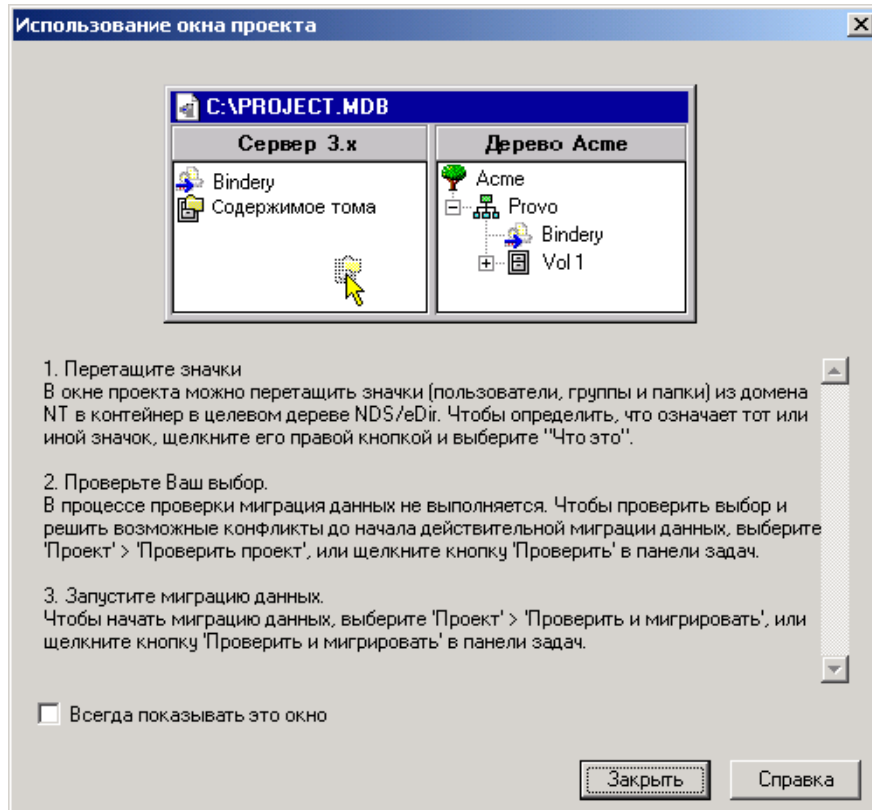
Использование окна проекта

C:\PROJECT.MDB

Сервер 3.x

Дерево Acme

Bindery
Содержимое тома

Acme
Provo
Bindery
Vol 1

1. Перетащите значки
В окне проекта можно перетащить значки (пользователи, группы и папки) из домена NT в контейнер в целевом дереве NDS/eDir. Чтобы определить, что означает тот или иной значок, щелкните его правой кнопкой и выберите "Что это".

2. Проверьте Ваш выбор.
В процессе проверки миграция данных не выполняется. Чтобы проверить выбор и решить возможные конфликты до начала действительной миграции данных, выберите 'Проект' > 'Проверить проект', или щелкните кнопку 'Проверить' в панели задач.

3. Запустите миграцию данных.
Чтобы начать миграцию данных, выберите 'Проект' > 'Проверить и мигрировать', или щелкните кнопку 'Проверить и мигрировать' в панели задач.

Всегда показывать это окно

Закрыть

Справка